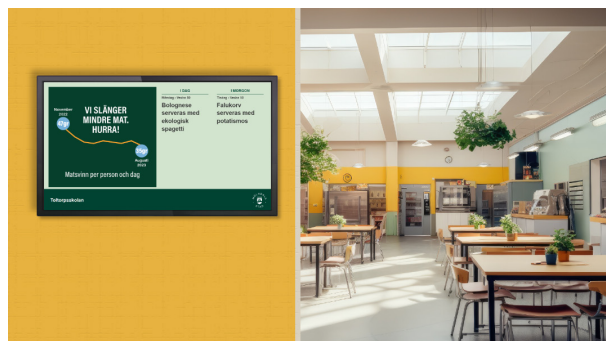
VI SLÄNGER MINDRE MAT. HURRA!

November 2023

Augusti 2023

Matsvinn per person och dag

I DAG

Måndag | Vecka 35

Bolognese serveras med ekologisk spagetti

I MORGON

Tisdag | Vecka 35

Falukorv serveras med potatismos

Telfonpaskolan